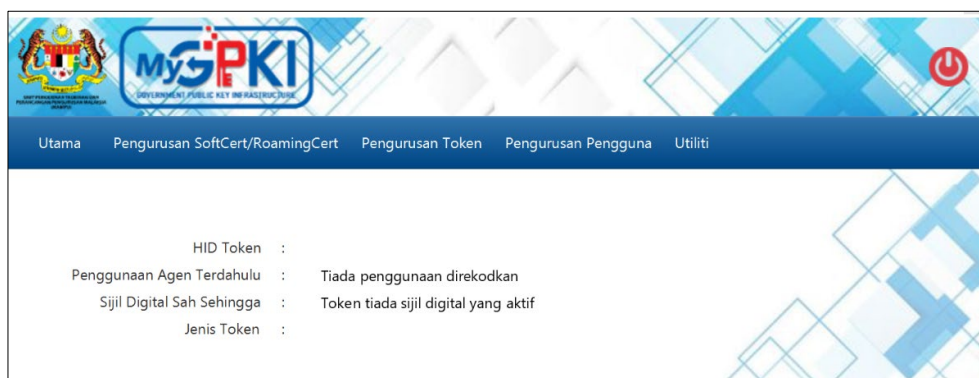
MyGPKI
GOVERNMENT PUBLIC KEY INFRASTRUCTURE

Utama Pengurusan SoftCert/RoamingCert Pengurusan Token Pengurusan Pengguna Utiliti

HID Token :
Penggunaan Agen Terdahulu : Tiada penggunaan direkodkan
Sijil Digital Sah Sehingga : Token tiada sijil digital yang aktif
Jenis Token :